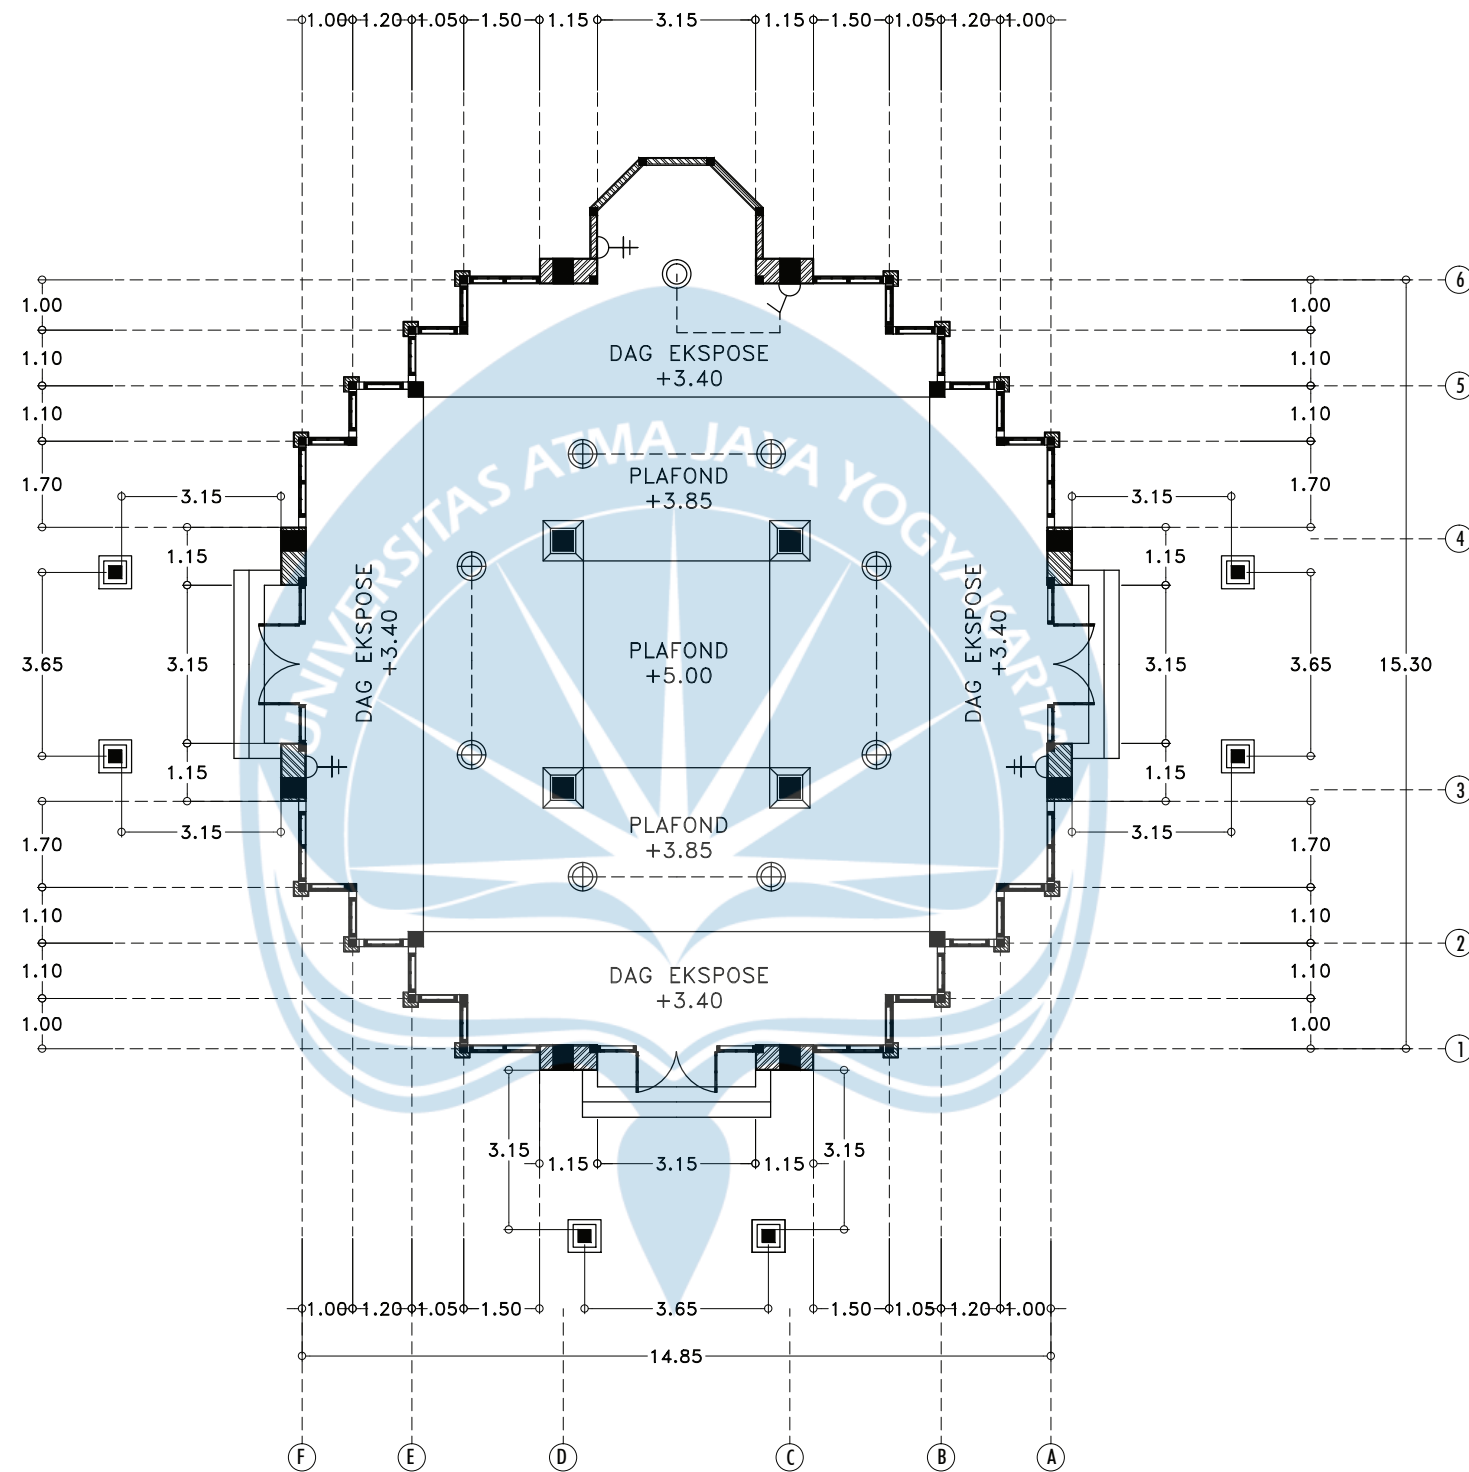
1.00 1.20 1.05 1.50 1.15 3.15 1.15 1.50 1.05 1.20 1.00

6
1.00 1.00
DAG EKSPOSE
+3.40
1.10 1.10
5
1.10 1.10
UNIVERSITAS ATMA JAYA YOGYAKARTA
PLAFOND
+3.85
1.70 1.70
3.15 3.15
4
1.15 1.15
DAG EKSPOSE
+3.40
PLAFOND
+5.00
DAG EKSPOSE
+3.40
3.65 3.15 3.15 3.65 15.30
1.15 1.15
3
3.15 3.15
PLAFOND
+3.85
1.70 1.70
1.10 1.10
2
DAG EKSPOSE
+3.40
1.10 1.10
1.00 1.00
1

3.15 1.15 3.15 1.15 3.15

1.00 1.20 1.05 1.50 3.65 1.50 1.05 1.20 1.00
14.85

F E D C B A